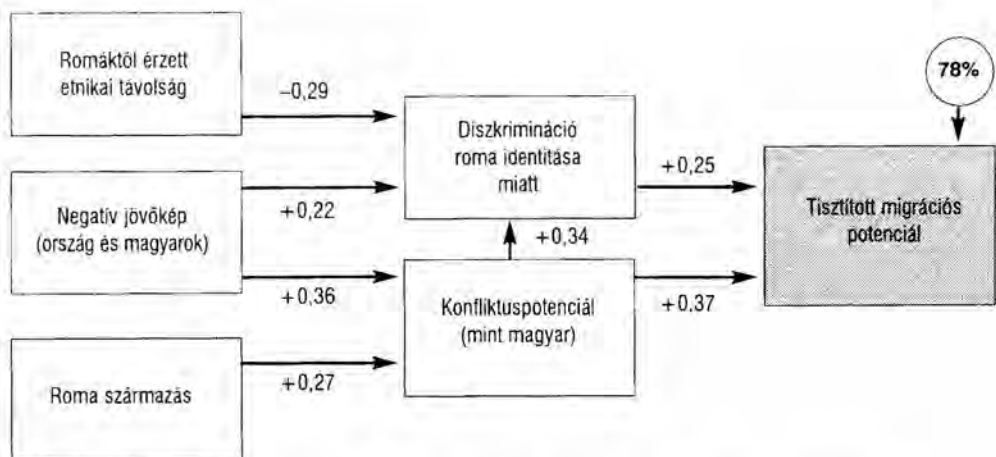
Romáktól érzett etnikai távolság

−0,29

78%

Diszkrimináció roma identitása miatt

+0,25

Tisztított migrációs potenciál

Negatív jövőkép (ország és magyarok)

+0,22

+0,34

+0,36

Konfliktuspotenciál (mint magyar)

+0,37

Roma származás

+0,27